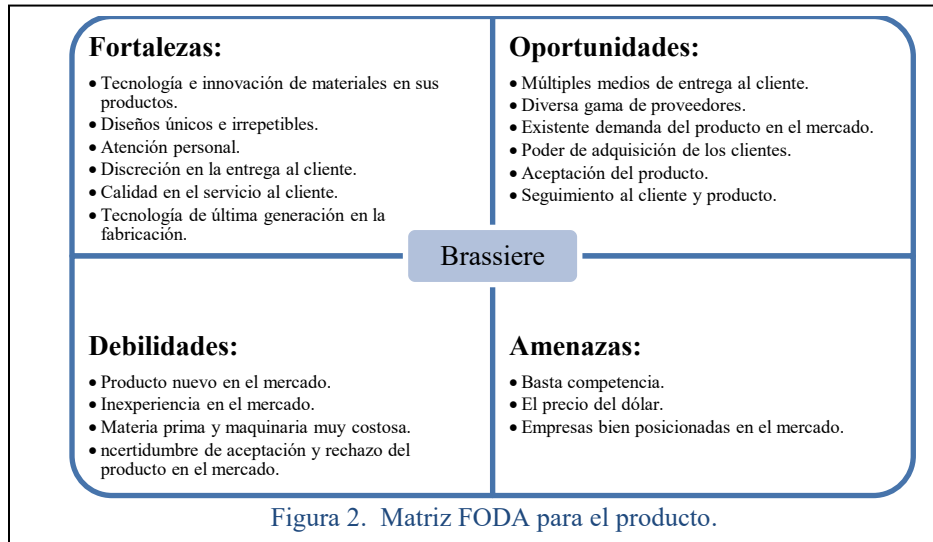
**Fortalezas:**
- Tecnología e innovación de materiales en sus productos.
- Diseños únicos e irrepetibles.
- Atención personal.
- Discreción en la entrega al cliente.
- Calidad en el servicio al cliente.
- Tecnología de última generación en la fabricación.

**Oportunidades:**
- Múltiples medios de entrega al cliente.
- Diversa gama de proveedores.
- Existente demanda del producto en el mercado.
- Poder de adquisición de los clientes.
- Aceptación del producto.
- Seguimiento al cliente y producto.

Brassiere

**Debilidades:**
- Producto nuevo en el mercado.
- Inexperiencia en el mercado.
- Materia prima y maquinaria muy costosa.
- ncertidumbre de aceptación y rechazo del producto en el mercado.

**Amenazas:**
- Basta competencia.
- El precio del dólar.
- Empresas bien posicionadas en el mercado.

Figura 2. Matriz FODA para el producto.